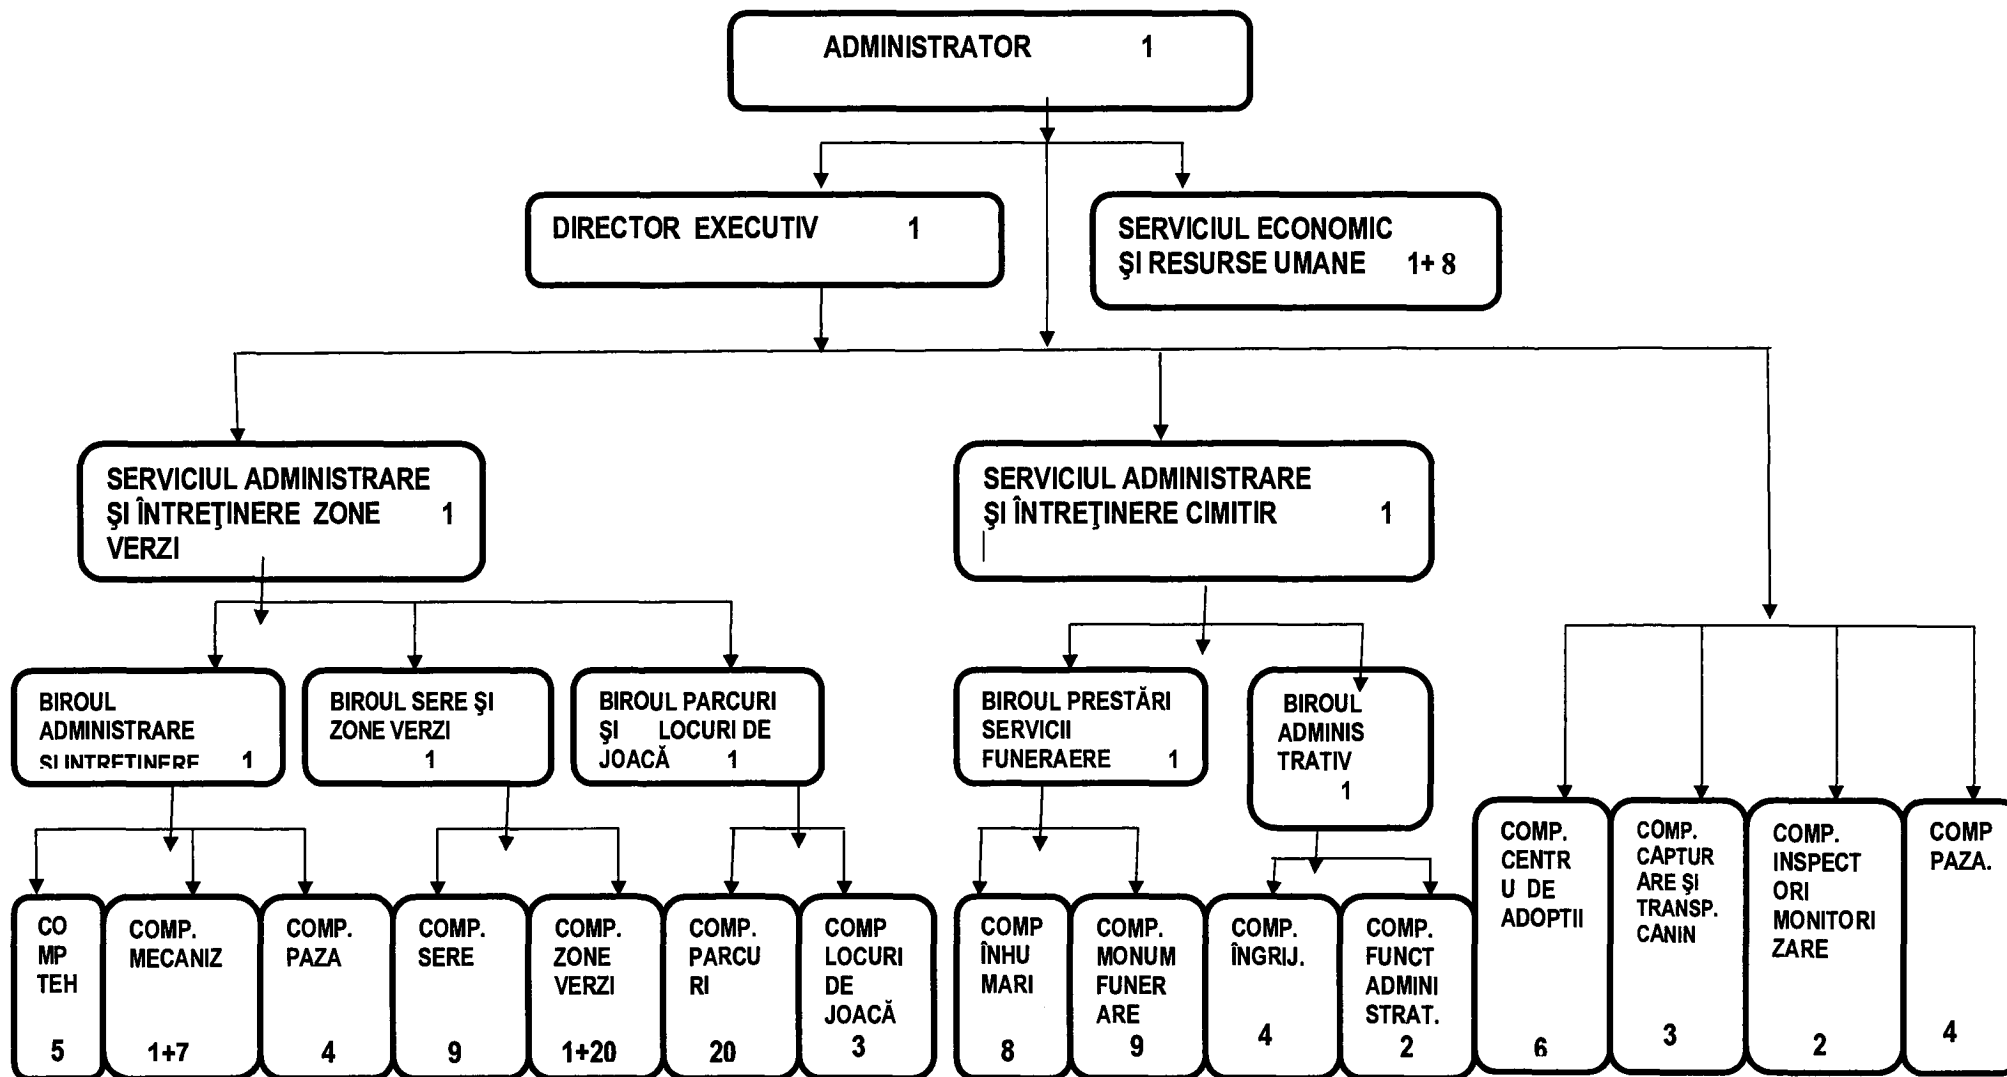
ADMINISTRATOR 1

DIRECTOR EXECUTIV 1

SERVICIUL ECONOMIC ŞI RESURSE UMANE 1+ 8

SERVICIUL ADMINISTRARE ŞI ÎNTREŢINERE ZONE VERZI 1

SERVICIUL ADMINISTRARE ŞI ÎNTREŢINERE CIMITIR 1

BIROUL ADMINISTRARE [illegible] 1

BIROUL SERE ŞI ZONE VERZI 1

BIROUL PARCURI ŞI LOCURI DE JOACĂ 1

BIROUL PRESTĂRI SERVICII FUNERAERE 1

BIROUL ADMINISTRATIV 1

COMP. CENTRU DE ADOPTII 6

COMP. CAPTURARE ŞI TRANSP. CANIN 3

COMP. INSPECTORI MONITORIZARE 2

COMP PAZA. 4

COMP TEH 5

COMP. MECANIZ 1+7

COMP. PAZA 4

COMP. SERE 9

COMP. ZONE VERZI 1+20

COMP. PARCURI 20

COMP LOCURI DE JOACĂ 3

COMP ÎNHUMARI 8

COMP. MONUM FUNERARE 9

COMP. ÎNGRIJ. 4

COMP. FUNCT ADMINISTRAT. 2